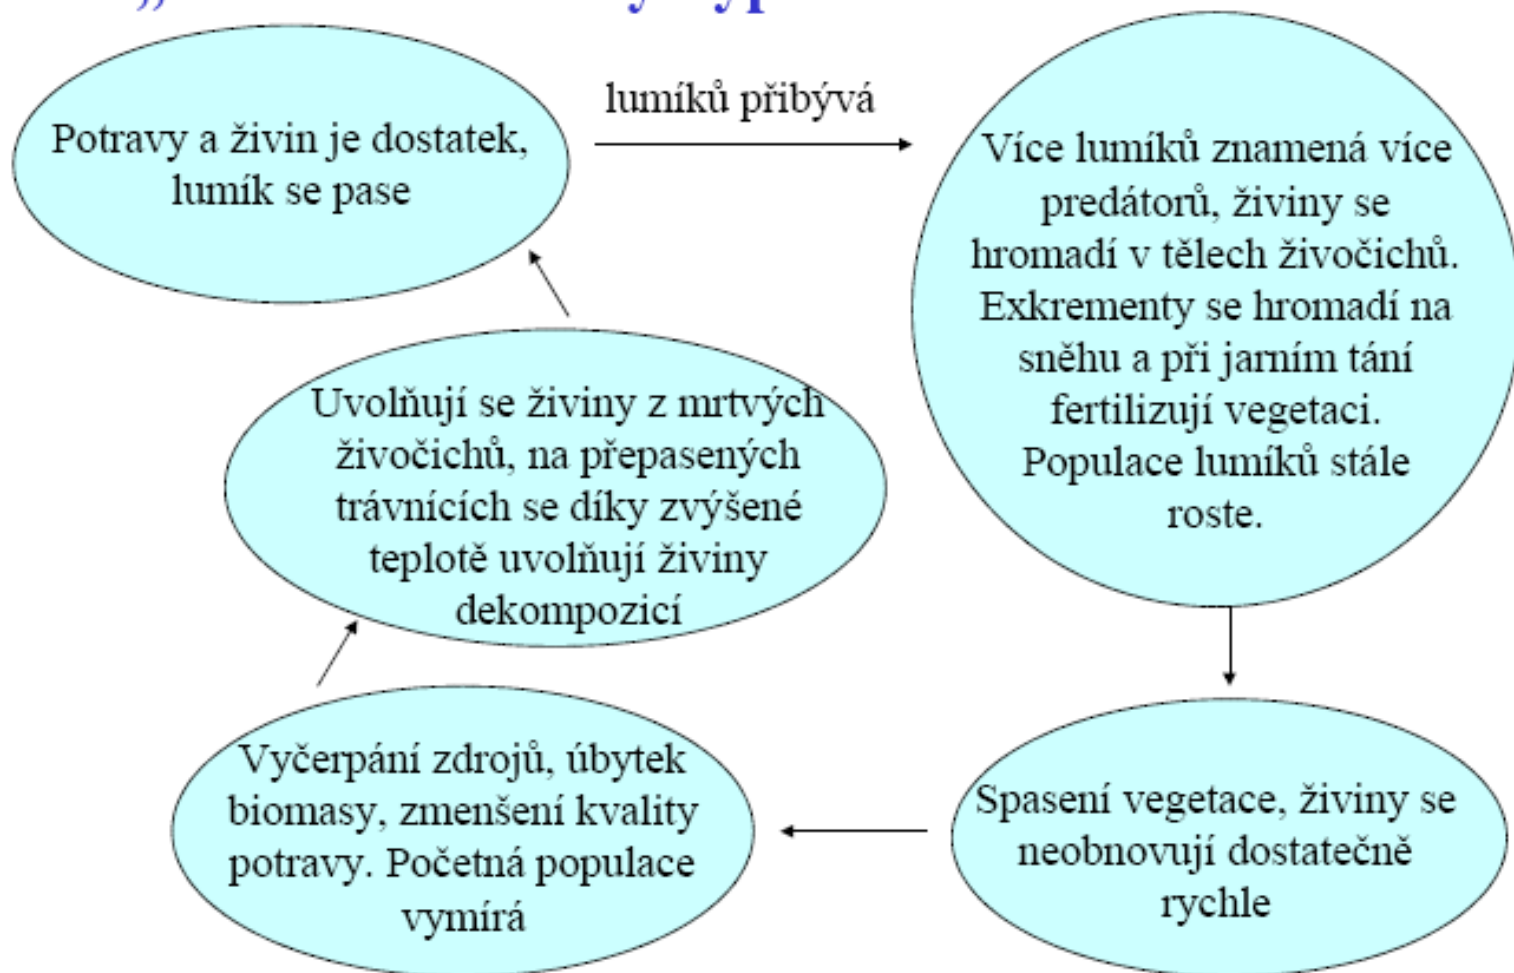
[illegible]

Potravy a živin je dostatek, lumík se pase

lumíků přibývá

Více lumíků znamená více predátorů, živiny se hromadí v tělech živočichů. Exkrementy se hromadí na sněhu a při jarním tání fertilizují vegetaci. Populace lumíků stále roste.

Spasení vegetace, živiny se neobnovují dostatečně rychle

Vyčerpání zdrojů, úbytek biomasy, zmenšení kvality potravy. Početná populace vymírá

Uvolňují se živiny z mrtvých živočichů, na přepasených trávnících se díky zvýšené teplotě uvolňují živiny dekompozicí